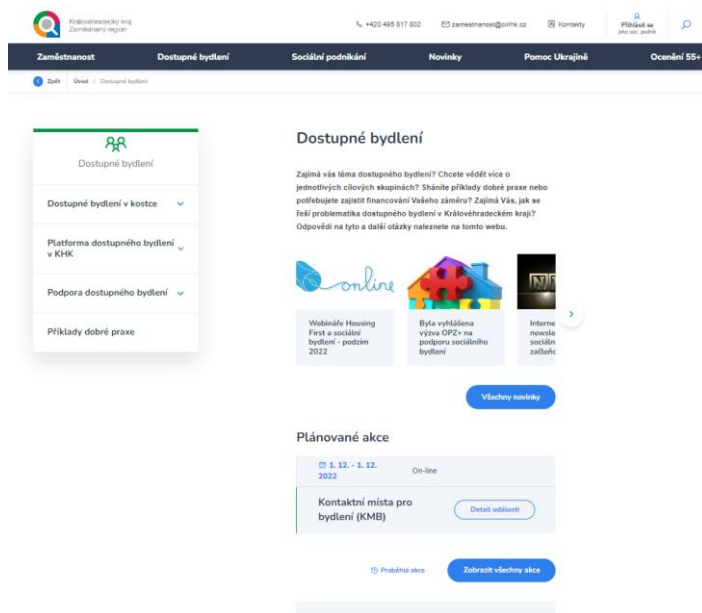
Královéhradecký kraj
Zaměstnaný region

+420 495 817 802
zamestnanost@cirihk.cz
Kontakty
Přihlásit se
jako soc. podnik

Zaměstnanost
Dostupné bydlení
Sociální podnikání
Novinky
Pomoc Ukrajině
Ocenění 55+

Zpět
Úvod / Dostupné bydlení

Dostupné bydlení

Dostupné bydlení v kostce
Platforma dostupného bydlení v KHK
Podpora dostupného bydlení
Příklady dobré praxe

Dostupné bydlení

Zajímá vás téma dostupného bydlení? Chcete vědět více o jednotlivých cílových skupinách? Sháníte příklady dobré praxe nebo potřebujete zajistit financování Vašeho záměru? Zajímá Vás, jak se řeší problematika dostupného bydlení v Královéhradeckém kraji? Odpovědi na tyto a další otázky naleznete na tomto webu.

online

Webináře Housing First a sociální bydlení - podzim 2022

Byla vyhlášena výzva OPZ+ na podporu sociálního bydlení

Interne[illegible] newsle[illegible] sociáln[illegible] začleň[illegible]

Všechny novinky

Plánované akce

1. 12. - 1. 12. 2022
On-line

Kontaktní místa pro bydlení (KMB)
Detail události

Proběhlé akce
Zobrazit všechny akce